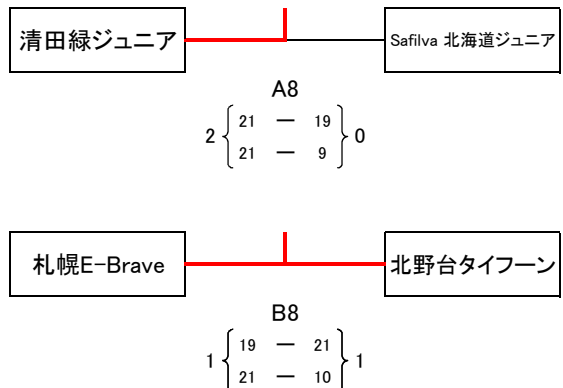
清田緑ジュニア

Safilva 北海道ジュニア

A8

2 $\left\{ \begin{matrix} 21 & — & 19 \\ 21 & — & 9 \end{matrix} \right\}$ 0

札幌E-Brave

北野台タイフーン

B8

1 $\left\{ \begin{matrix} 19 & — & 21 \\ 21 & — & 10 \end{matrix} \right\}$ 1